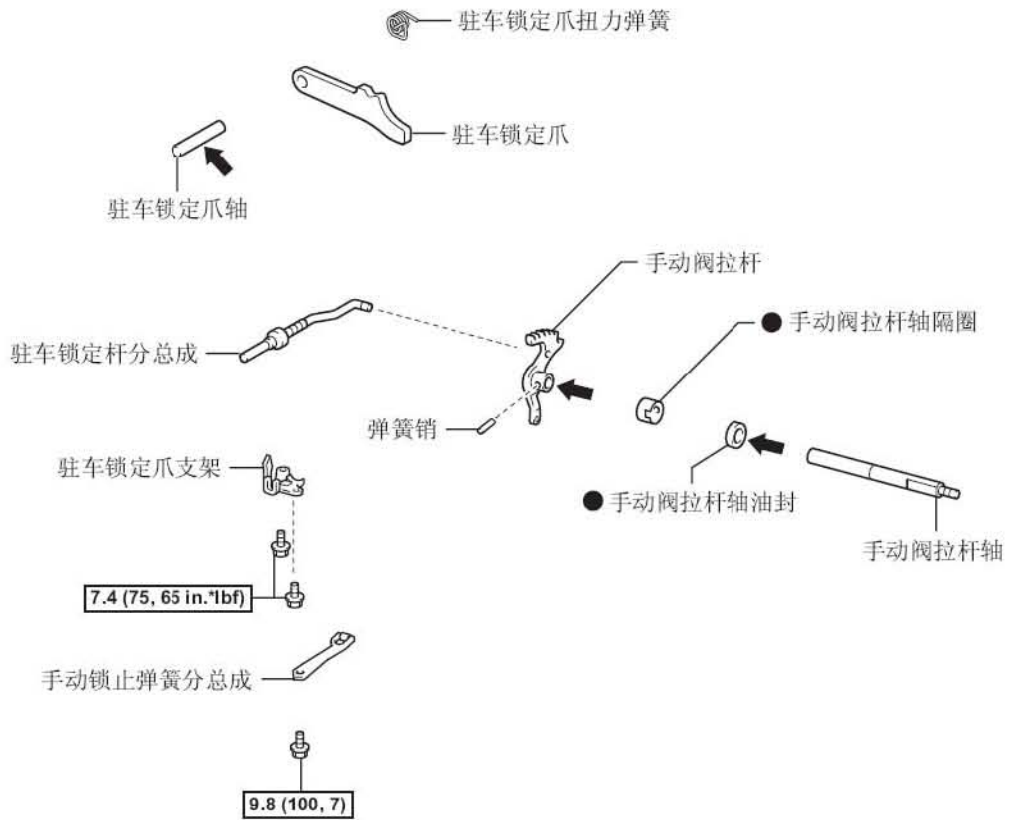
驻车锁定爪扭力弹簧

驻车锁定爪

驻车锁定爪轴

手动阀拉杆

● 手动阀拉杆轴隔圈

驻车锁定杆分总成

弹簧销

驻车锁定爪支架

● 手动阀拉杆轴油封

手动阀拉杆轴

7.4 (75, 65 in.*lbf)

手动锁止弹簧分总成

9.8 (100, 7)